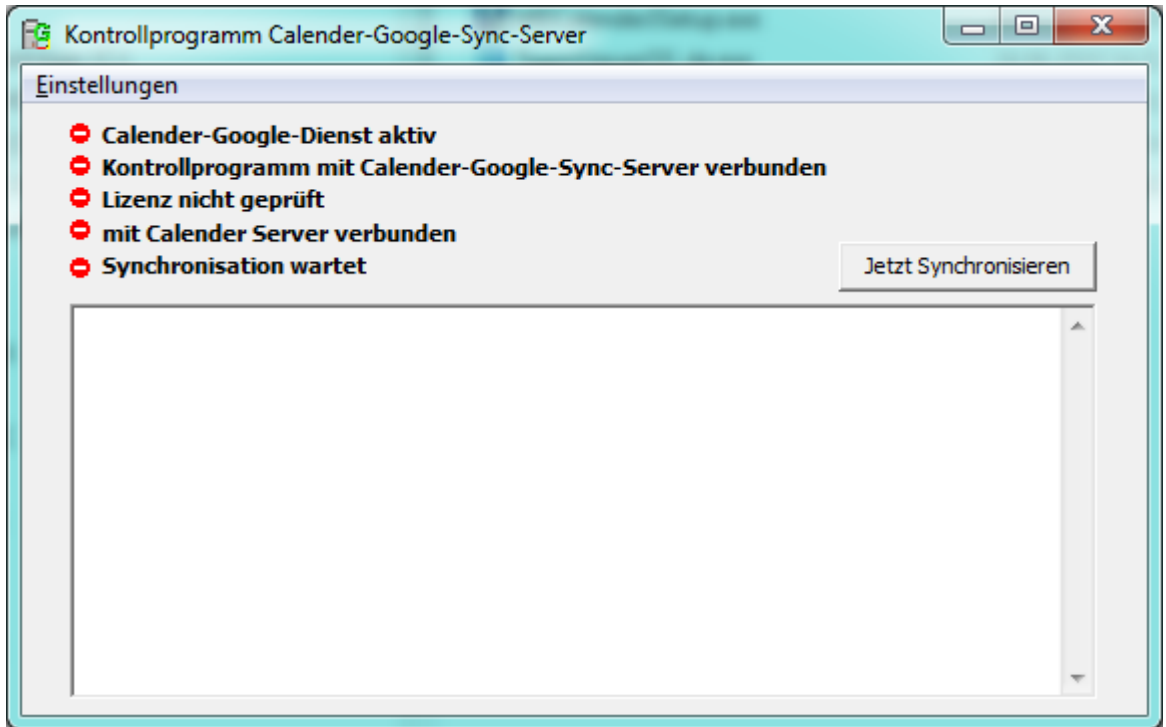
Kontrollprogramm Calender-Google-Sync-Server

Einstellungen

Calender-Google-Dienst aktiv
Kontrollprogramm mit Calender-Google-Sync-Server verbunden
Lizenz nicht geprüft
mit Calender Server verbunden
Synchronisation wartet

Jetzt Synchronisieren